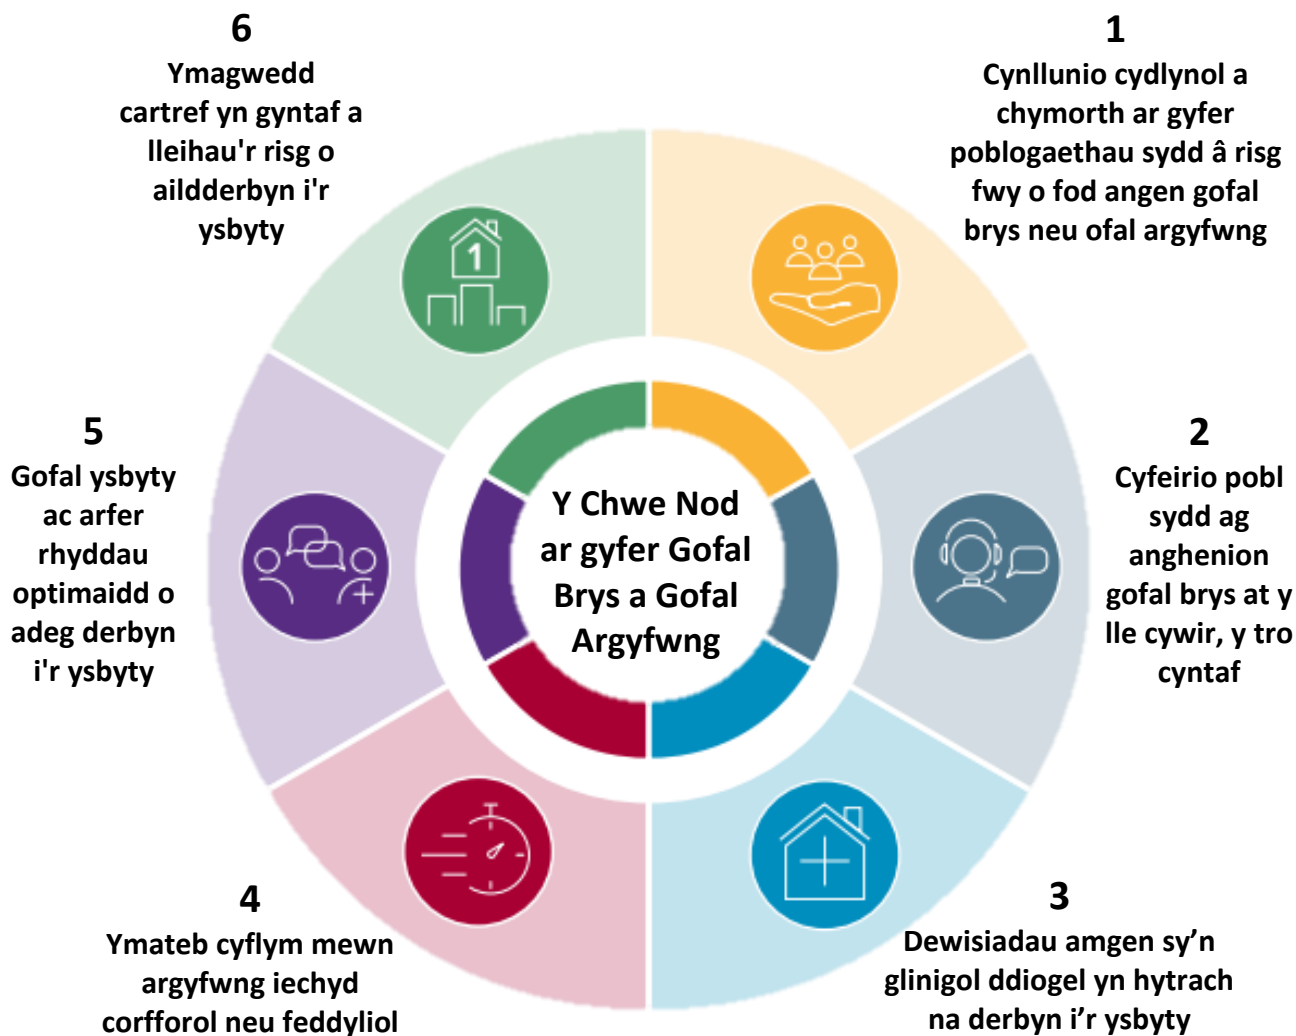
Y Chwe Nod ar gyfer Gofal Brys a Gofal Argyfwng

1
Cynllunio cydlynol a chymorth ar gyfer poblogaethau sydd â risg fwy o fod angen gofal brys neu ofal argyfwng

2
Cyfeirio pobl sydd ag anghenion gofal brys at y lle cywir, y tro cyntaf

3
Dewisiadau amgen sy’n glinigol ddiogel yn hytrach na derbyn i’r ysbyty

4
Ymateb cyflym mewn argyfwng iechyd corfforol neu feddyliol

5
Gofal ysbyty ac arfer rhyddau optimaidd o adeg derbyn i'r ysbyty

6
Ymagwedd cartref yn gyntaf a lleihau'r risg o aildderbyn i'r ysbyty

1